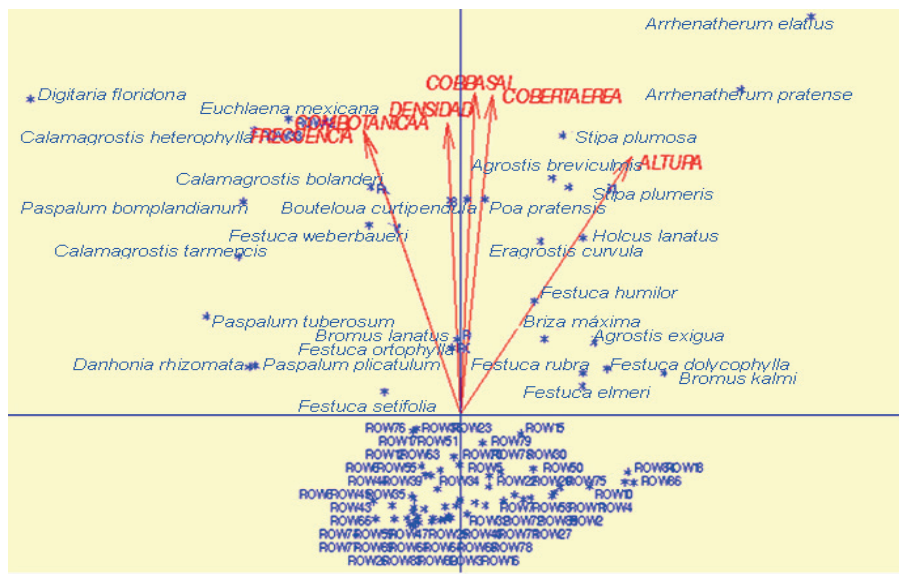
Arrhenatherum elatius

Digitaria floridona

COBBASAL

COBERTAEREA

Arrhenatherum pratense

Euchlaena mexicana

DENSIDAD

COMBOTANICAA

Calamagrostis heterophylla

FRECUENCIA

Stipa plumosa

Agrostis breviculmis

ALTURA

Calamagrostis bolanderi

Stipa plumeris

Paspalum bomplandianum

Bouteloua curtipendula

Poa pratensis

Festuca weberbaueri

Holcus lanatus

Calamagrostis tarmencis

Eragrostis curvula

Festuca humilor

Paspalum tuberosum

Briza máxima

Bromus lanatus

Agrostis exigua

Festuca ortophylla

Danhonia rhizomata

Paspalum plicatulum

Festuca rubra

Festuca dolycophylla

Bromus kalmi

Festuca elmeri

Festuca setifolia

ROW76 ROW3 ROW23 ROW15 ROW17 ROW51 ROW79 ROW1 ROW63 ROW7 ROW78 ROW30 ROW6 ROW55 ROW5 ROW50 ROW4 ROW39 ROW34 ROW2 ROW29 ROW75 ROW6 ROW18 ROW66 ROW6 ROW4 ROW35 ROW10 ROW43 ROW7 ROW5 ROW7 ROW4 ROW66 ROW3 ROW7 ROW8 ROW2 ROW7 ROW5 ROW47 ROW2 ROW4 ROW7 ROW27 ROW7 ROW6 ROW5 ROW6 ROW6 ROW78 ROW2 ROW8 ROW6 ROW5 ROW5